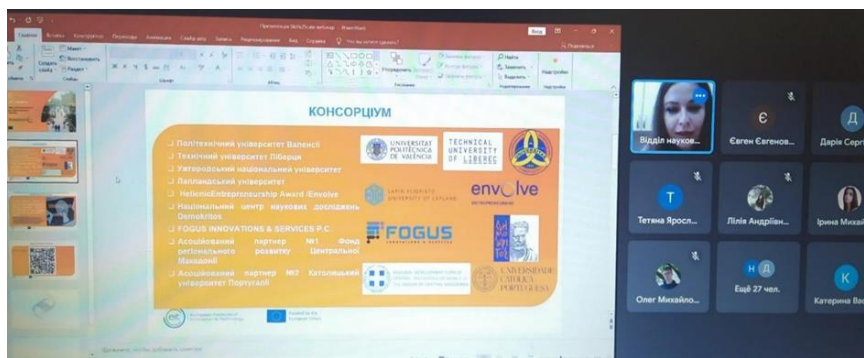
Презентація ЭкоЅcale вебінар - PowerPoint

Файл Главная Вставка Конструктор Переходы Анимация Слайд-шоу Запись Рецензирование Вид Справка Что вы хотите сделать?

Создать слайд Макет Восстановить Раздел Слайды Шрифт Абзац Упорядочить Найти Заменить Выделить Редактирование Надстройки

КОНСОРЦІУМ

Політехнічний університет Валенсії
Технічний університет Ліберця
Ужгородський національний університет
Лапландський університет
HellenicEntrepreneurship Award /Envolve
Національний центр наукових досліджень Demokritos
FOGUS INNOVATIONS & SERVICES P.C.
Асоційований партнер №1 Фонд регіонального розвитку Центральної Македонії
Асоційований партнер №2 Католицький університет Португалії

UNIVERSITAT POLITÈCNICA DE VALÈNCIA
TECHNICAL UNIVERSITY OF LIBEREC
LAPIN YLIOPISTO UNIVERSITY OF LAPLAND
envolve
FOGUS
UNIVERSIDADE CATÓLICA PORTUGUESA

Заметки к слайду

Відділ наукових...
Євген Євгенов...
Дарія Серг...
Тетяна Яросл...
Лілія Андріїв...
Ірина Михай...
Олег Михайло...
Ещё 27 чел.
Катерина Ва...